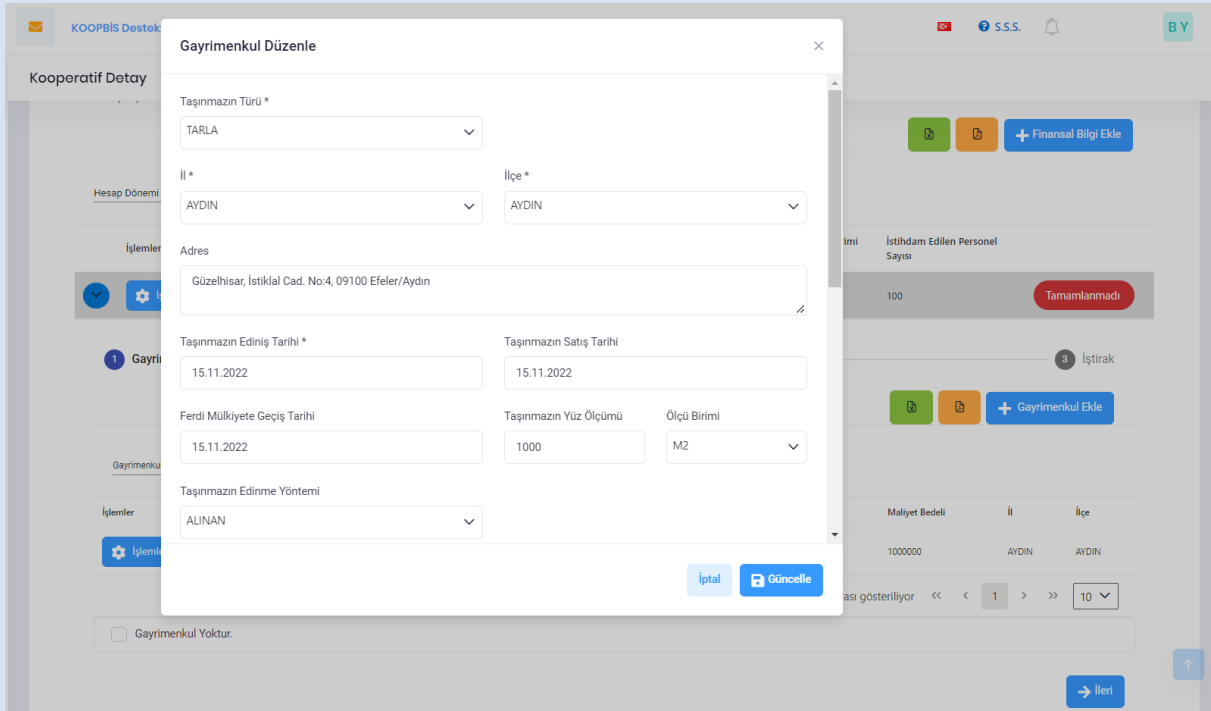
KOOPBİS Destek

S.S.S.

B Y

Kooperatif Detay

Finansal Bilgi Ekle

Hesap Dönemi

İşlemler

İstihdam Edilen Personel Sayısı

100

Tamamlanmadı

1 Gayri

3 İştirak

Gayrimenkul Ekle

Gayrimenkul

İşlemler

Maliyet Bedeli

İl

İlçe

İşlemler

1000000

AYDIN

AYDIN

arası gösteriliyor

1

10

Gayrimenkul Yoktur.

İleri

Gayrimenkul Düzenle

Taşınmazın Türü *

TARLA

İl *

AYDIN

İlçe *

AYDIN

Adres

Güzelhisar, İstiklal Cad. No:4, 09100 Efeler/Aydın

Taşınmazın Ediniş Tarihi *

15.11.2022

Taşınmazın Satış Tarihi

15.11.2022

Ferdi Mülkiyete Geçiş Tarihi

15.11.2022

Taşınmazın Yüz Ölçümü

1000

Ölçü Birimi

M2

Taşınmazın Edinme Yöntemi

ALINAN

İptal

Güncelle